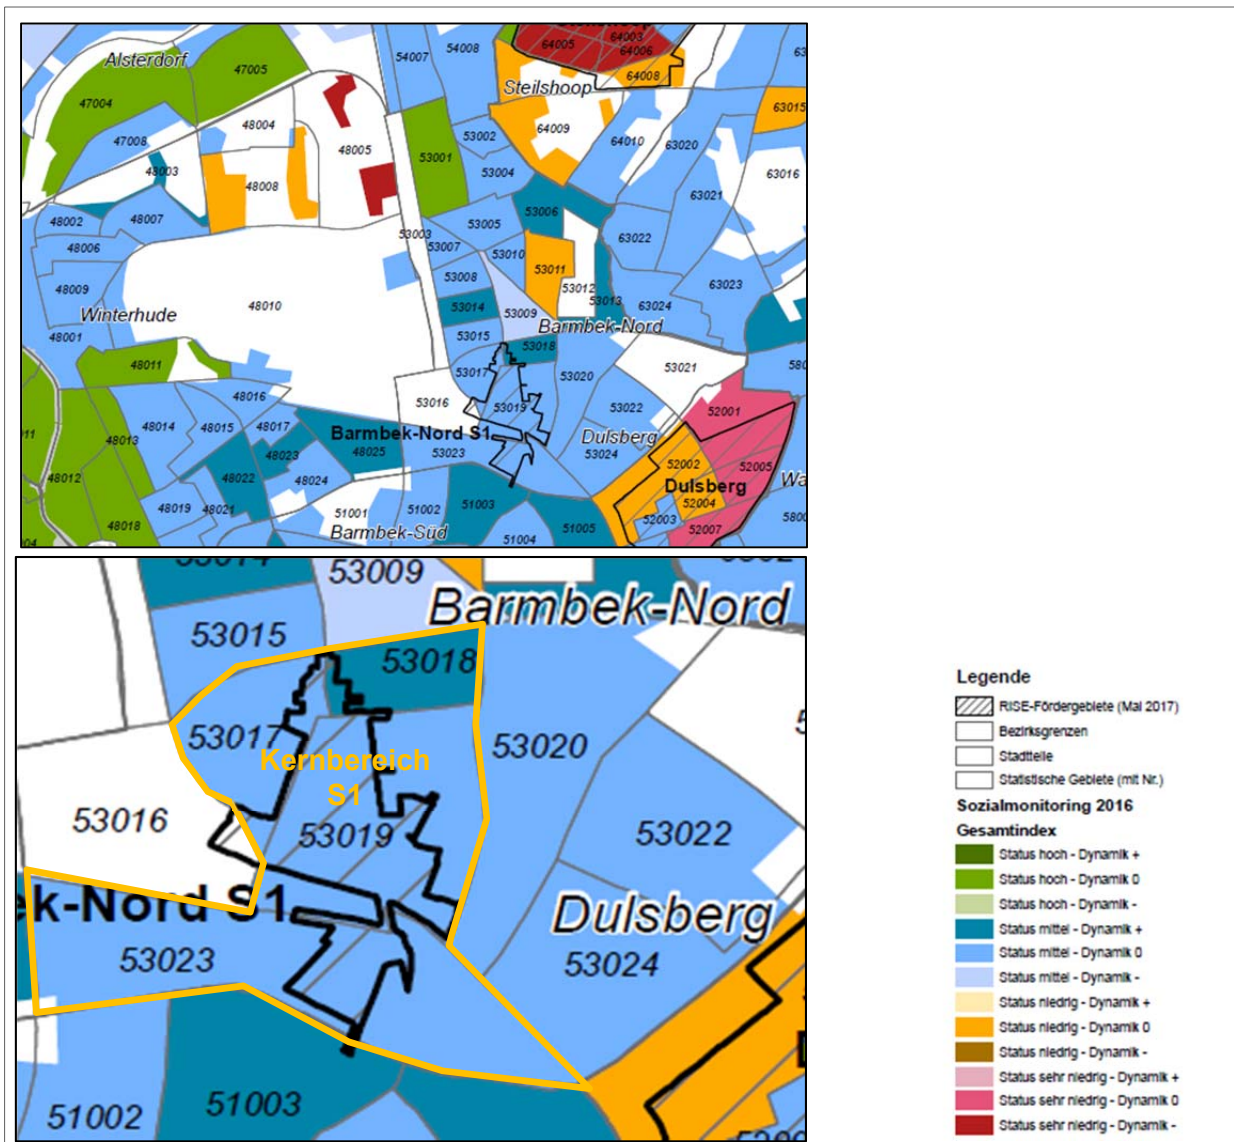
Alsterdorf
47005
47004
47008
48004
48005
48003
48008
48002
48007
48006
48009
Winterhude
48010
48001
48011
48016
48014
48015
48017
48013
48023
48025
48022
48024
48012
48019
48021
48018
54007
54008
64005
64003
64006
64008
Steilshoop
64009
53002
53001
53004
64010
63020
63015
63016
63021
53006
53005
53003
53007
53010
53011
63022
53008
53012
53013
63024
63023
53014
53009
Barmbek-Nord
53015
53018
53017
53020
53021
53016
53019
53022
52001
Barmbek-Nord S1
Dulsberg
53023
53024
52002
52005
Dulsberg
52004
51001
51002
51003
52003
52007
Barmbek-Süd
51004
51005

53009
Barmbek-Nord
53015
53018
53017
Kernbereich S1
53020
53016
53019
53022
k-Nord S1
Dulsberg
53023
53024
51002
51003

Legende
RISE-Fördergebiete (Mai 2017)
Bezirksgrenzen
Stadtteile
Statistische Gebiete (mit Nr.)
Sozialmonitoring 2016
Gesamtindex
Status hoch - Dynamik +
Status hoch - Dynamik 0
Status hoch - Dynamik -
Status mittel - Dynamik +
Status mittel - Dynamik 0
Status mittel - Dynamik -
Status niedrig - Dynamik +
Status niedrig - Dynamik 0
Status niedrig - Dynamik -
Status sehr niedrig - Dynamik +
Status sehr niedrig - Dynamik 0
Status sehr niedrig - Dynamik -